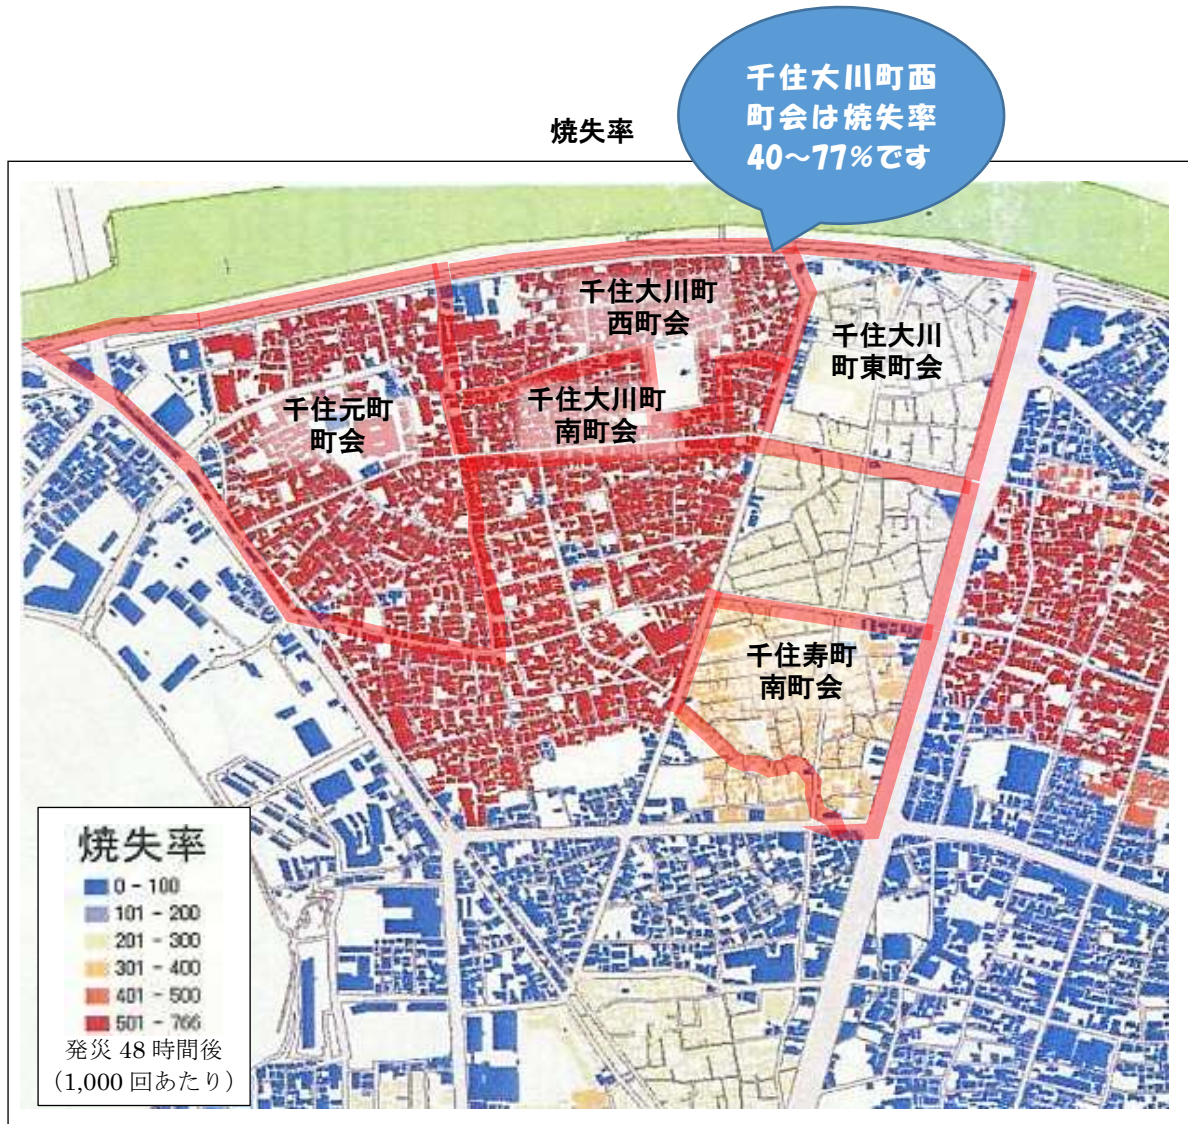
焼失率

千住大川町西町会は焼失率40～77%です

千住大川町西町会

千住大川町東町会

千住元町町会

千住大川町南町会

千住寿町南町会

焼失率
0 - 100
101 - 200
201 - 300
301 - 400
401 - 500
501 - 766
発災 48 時間後
（1,000 回あたり）